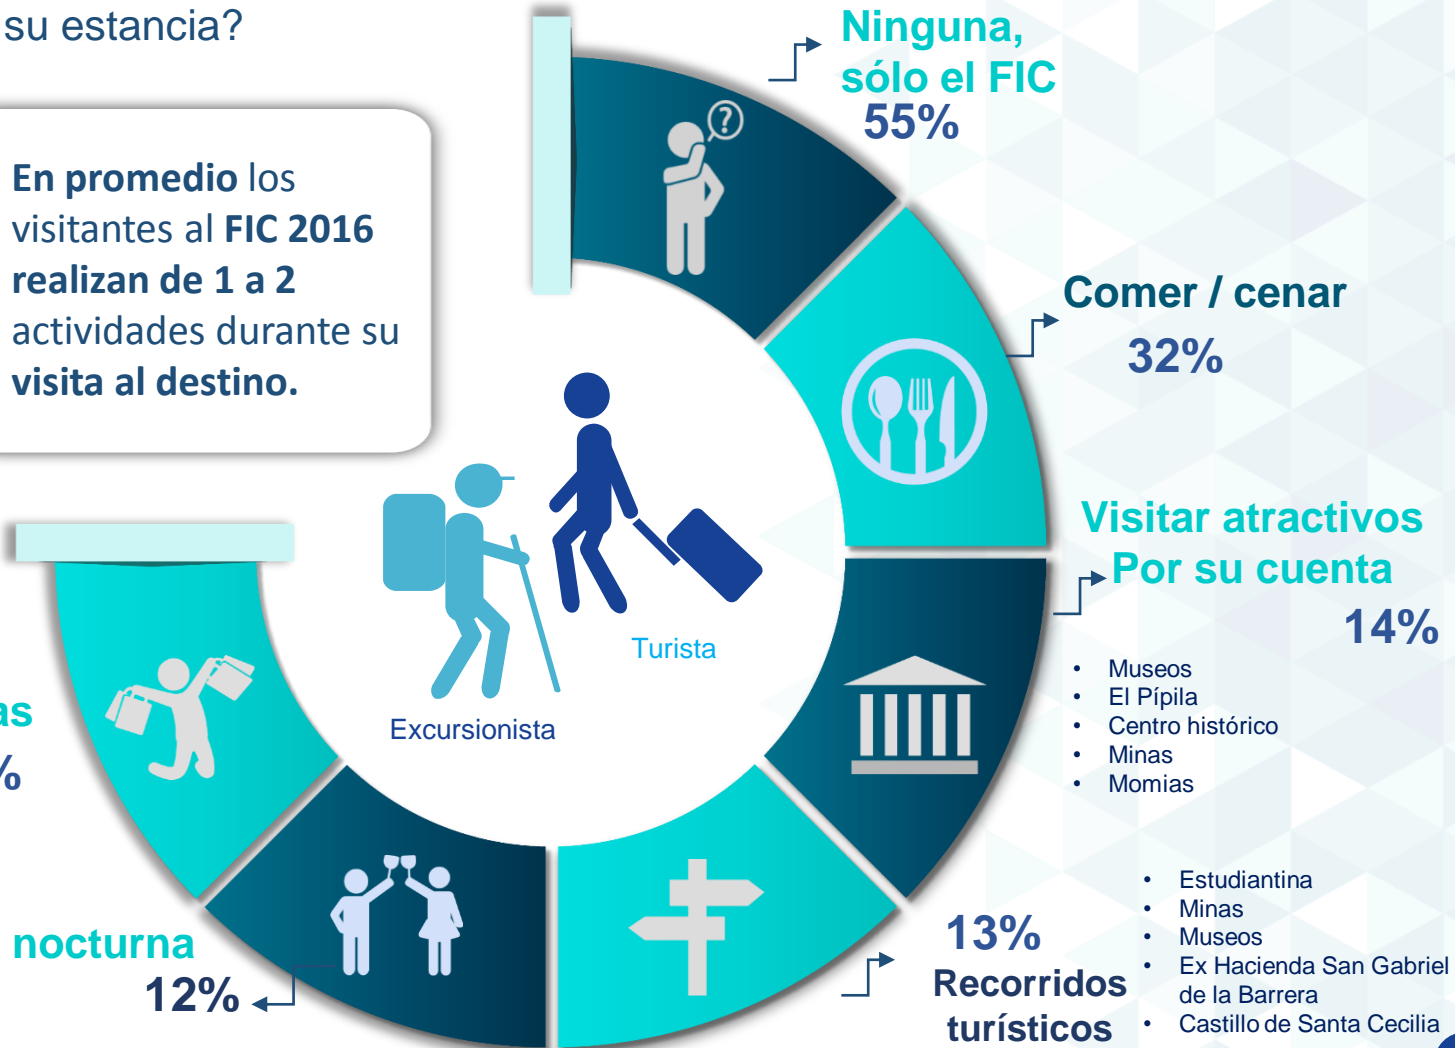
su estancia?

**En promedio** los visitantes al **FIC 2016 realizan de 1 a 2** actividades durante su **visita al destino.**

Ninguna, sólo el FIC
55%

Comer / cenar
32%

Visitar atractivos Por su cuenta
14%

- Museos
- El Pípila
- Centro histórico
- Minas
- Momias

Turista

Excursionista

as
%

nocturna
12%

13%
Recorridos turísticos

- Estudiantina
- Minas
- Museos
- Ex Hacienda San Gabriel de la Barrera
- Castillo de Santa Cecilia